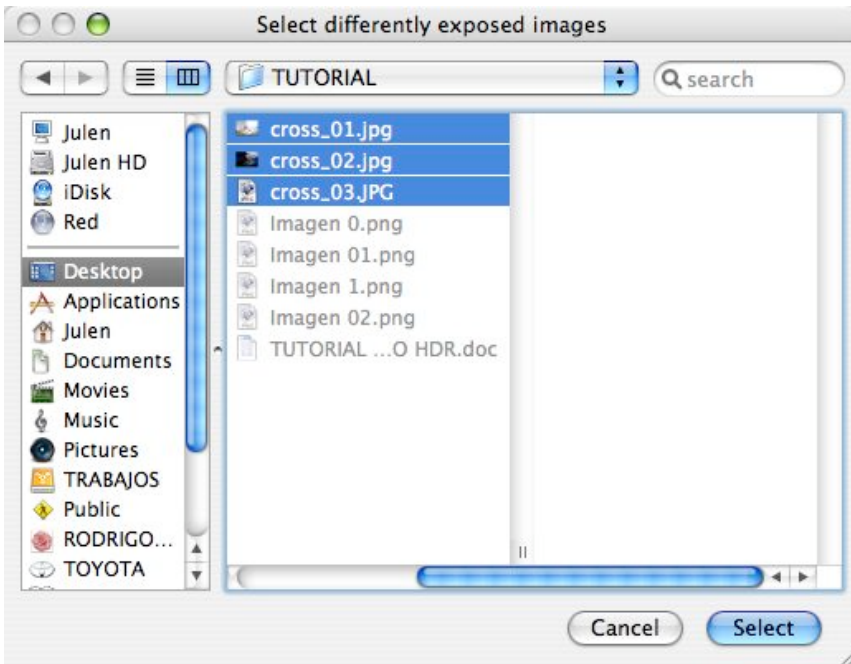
Select differently exposed images

TUTORIAL

search

Julen
Julen HD
iDisk
Red

Desktop
Applications
Julen
Documents
Movies
Music
Pictures
TRABAJOS
Public
RODRIGO...
TOYOTA

cross_01.jpg
cross_02.jpg
cross_03.JPG
Imagen 0.png
Imagen 01.png
Imagen 1.png
Imagen 02.png
TUTORIAL ...O HDR.doc

Cancel
Select